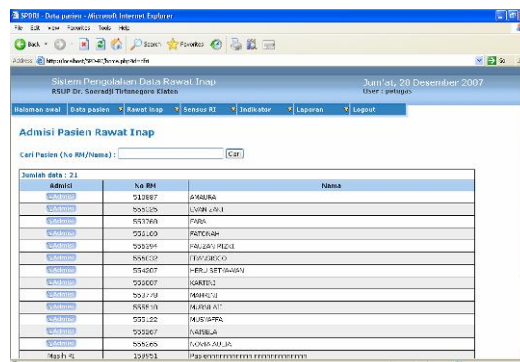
SPDRI - Data pasien - Microsoft Internet Explorer

File Edit View Favorites Tools Help

Back Search Favorites

Address http://localhost/SPDRI/...

Sistem Pengolahan Data Rawat Inap
RSUP Dr. Soeradji Tirtonegoro Klaten

Jum'at, 28 Desember 2007
User : petugas

Halaman awal | Data pasien | Rawat Inap | Sensus RI | Indikator | Laporan | Logout

Admisi Pasien Rawat Inap

Cari Pasien (No RM/Nama) : Cari

Jumlah data : 21

| Admisi | No RM | Nama |
|---|---|---|
| Admisi | 510887 | AMAURA |
| Admisi | 555125 | LMAN ZAKI |
| Admisi | 553768 | FARA |
| Admisi | 553100 | FATORAH |
| Admisi | 555194 | FAUZAN RIZKI |
| Admisi | 555032 | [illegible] |
| Admisi | 554807 | HERU SETYAWAN |
| Admisi | 555007 | KARTINI |
| Admisi | 553778 | MAMASJ |
| Admisi | 555576 | MURNIAT |
| Admisi | 555122 | MUSYAFFA |
| Admisi | 555067 | NABILA |
| Admisi | 555265 | NOVIA AULIA |
| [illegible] | 158151 | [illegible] |